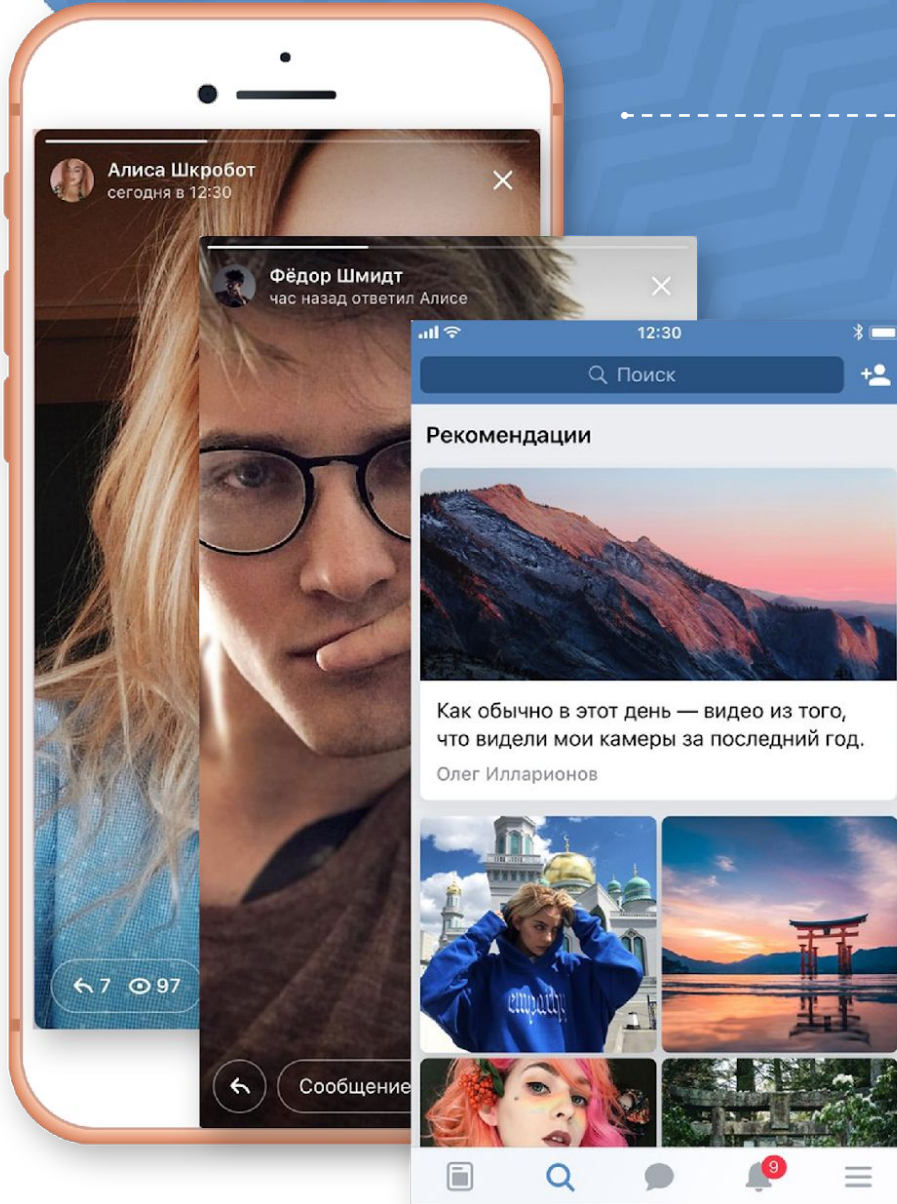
Алиса Шкробот
сегодня в 12:30

Фёдор Шмидт
час назад ответил Алисе

12:30

Поиск

Рекомендации

Как обычно в этот день — видео из того, что видели мои камеры за последний год.

Олег Илларионов

empathy

7 97

Сообщение

9